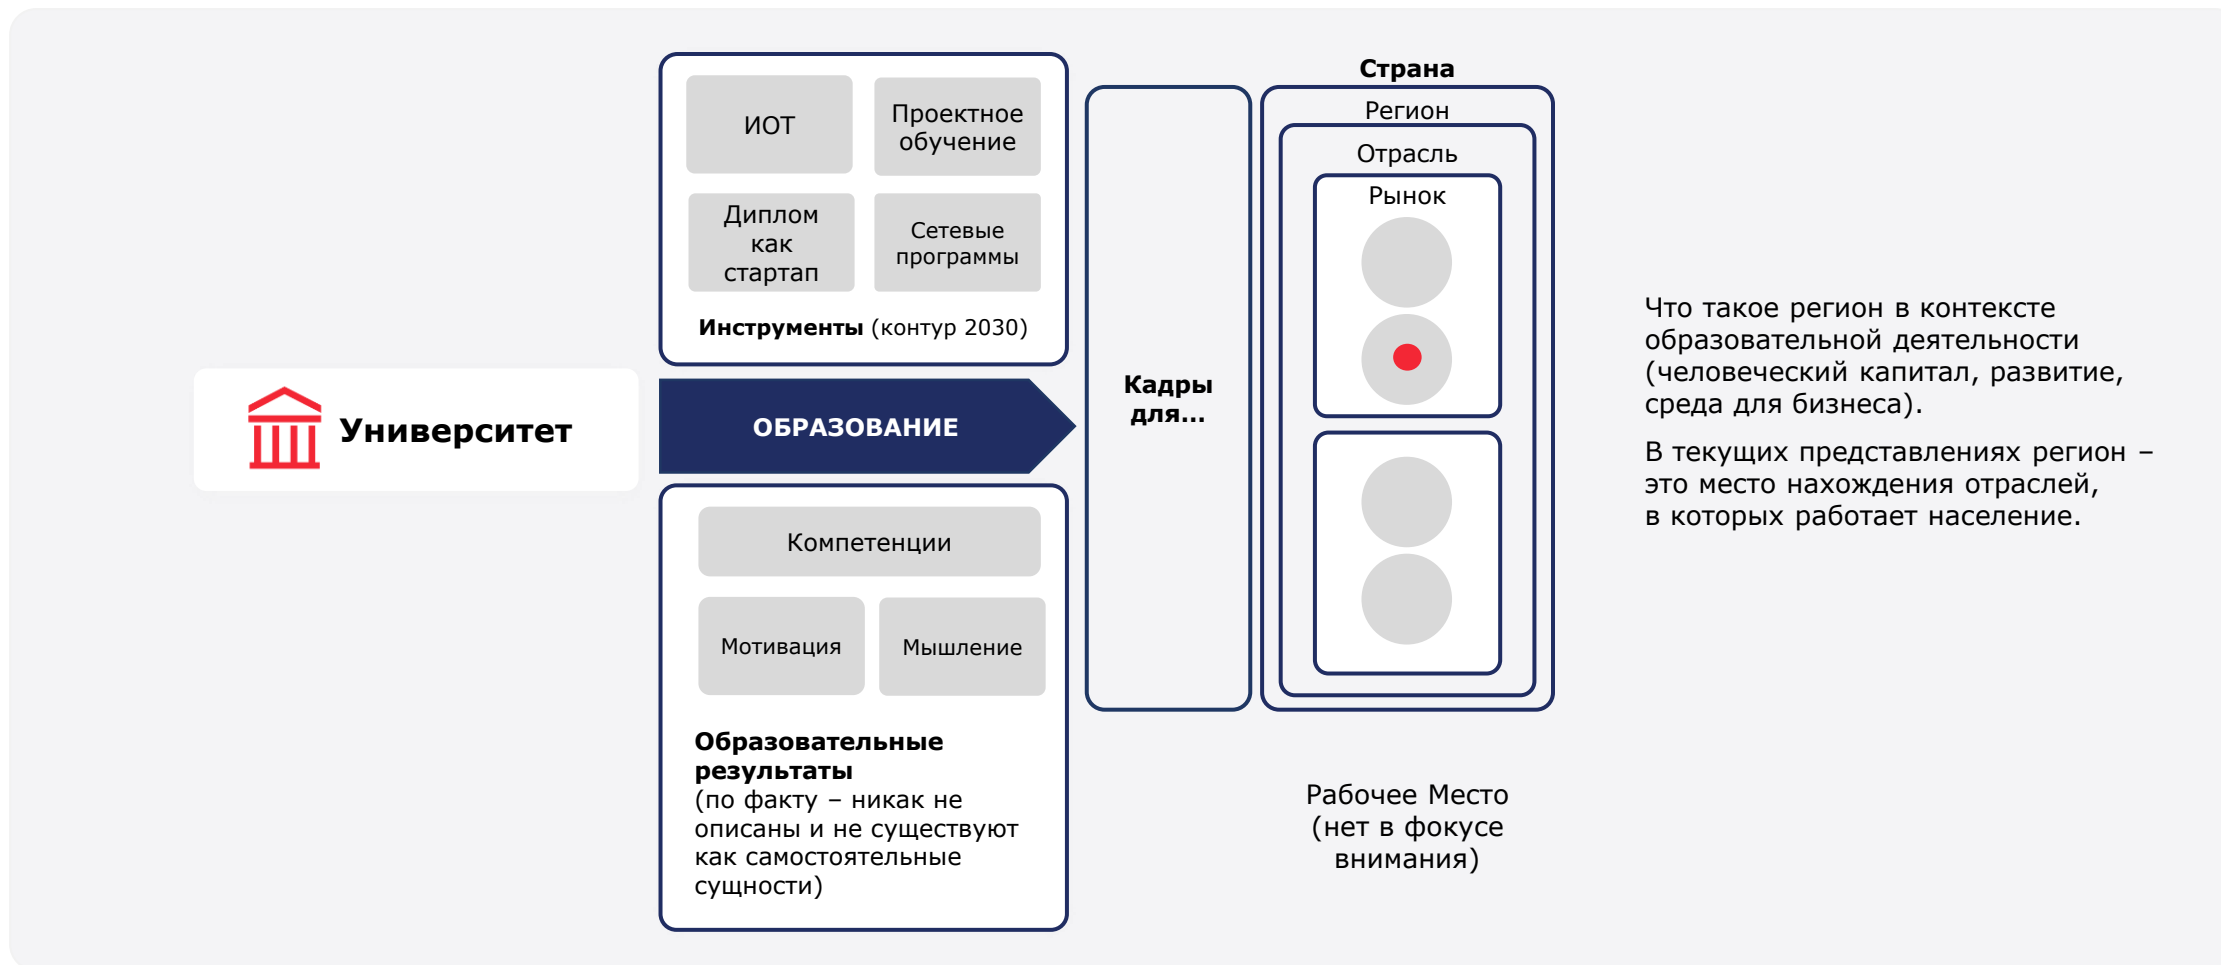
Университет

ИОТ

Проектное обучение

Диплом как стартап

Сетевые программы

**Инструменты** (контур 2030)

ОБРАЗОВАНИЕ

Компетенции

Мотивация

Мышление

**Образовательные результаты**
(по факту – никак не описаны и не существуют как самостоятельные сущности)

Кадры для...

Страна

Регион

Отрасль

Рынок

Рабочее Место (нет в фокусе внимания)

Что такое регион в контексте образовательной деятельности (человеческий капитал, развитие, среда для бизнеса).

В текущих представлениях регион – это место нахождения отраслей, в которых работает население.